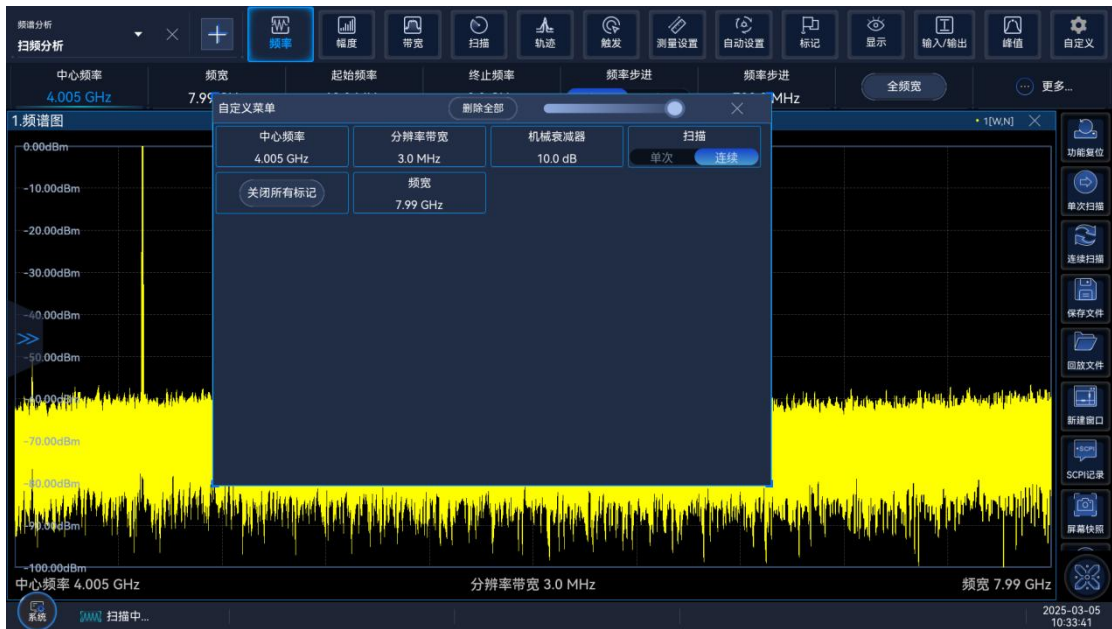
频谱分析
扫频分析

频率 幅度 带宽 扫描 轨迹 触发 测量设置 自动设置 标记 显示 输入/输出 峰值 自定义

中心频率
4.005 GHz
频宽
7.99 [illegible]
起始频率
终止频率
频率步进
频率步进
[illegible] MHz
全频宽
更多...

1.频谱图
• 1[W,N]

0.00dBm
-10.00dBm
-20.00dBm
-30.00dBm
-40.00dBm
-50.00dBm
-60.00dBm
-70.00dBm
-80.00dBm
-90.00dBm
-100.00dBm

自定义菜单
删除全部

| 中心频率 4.005 GHz | 分辨率带宽 3.0 MHz | 机械衰减器 10.0 dB | 扫描 单次 连续 |
|---|---|---|---|
| 关闭所有标记 | 频宽 7.99 GHz | | |

功能复位
单次扫描
连续扫描
保存文件
回放文件
新建窗口
SCPI记录
屏幕快照

中心频率 4.005 GHz
分辨率带宽 3.0 MHz
频宽 7.99 GHz

系统
扫描中...
2025-03-05
10:33:41